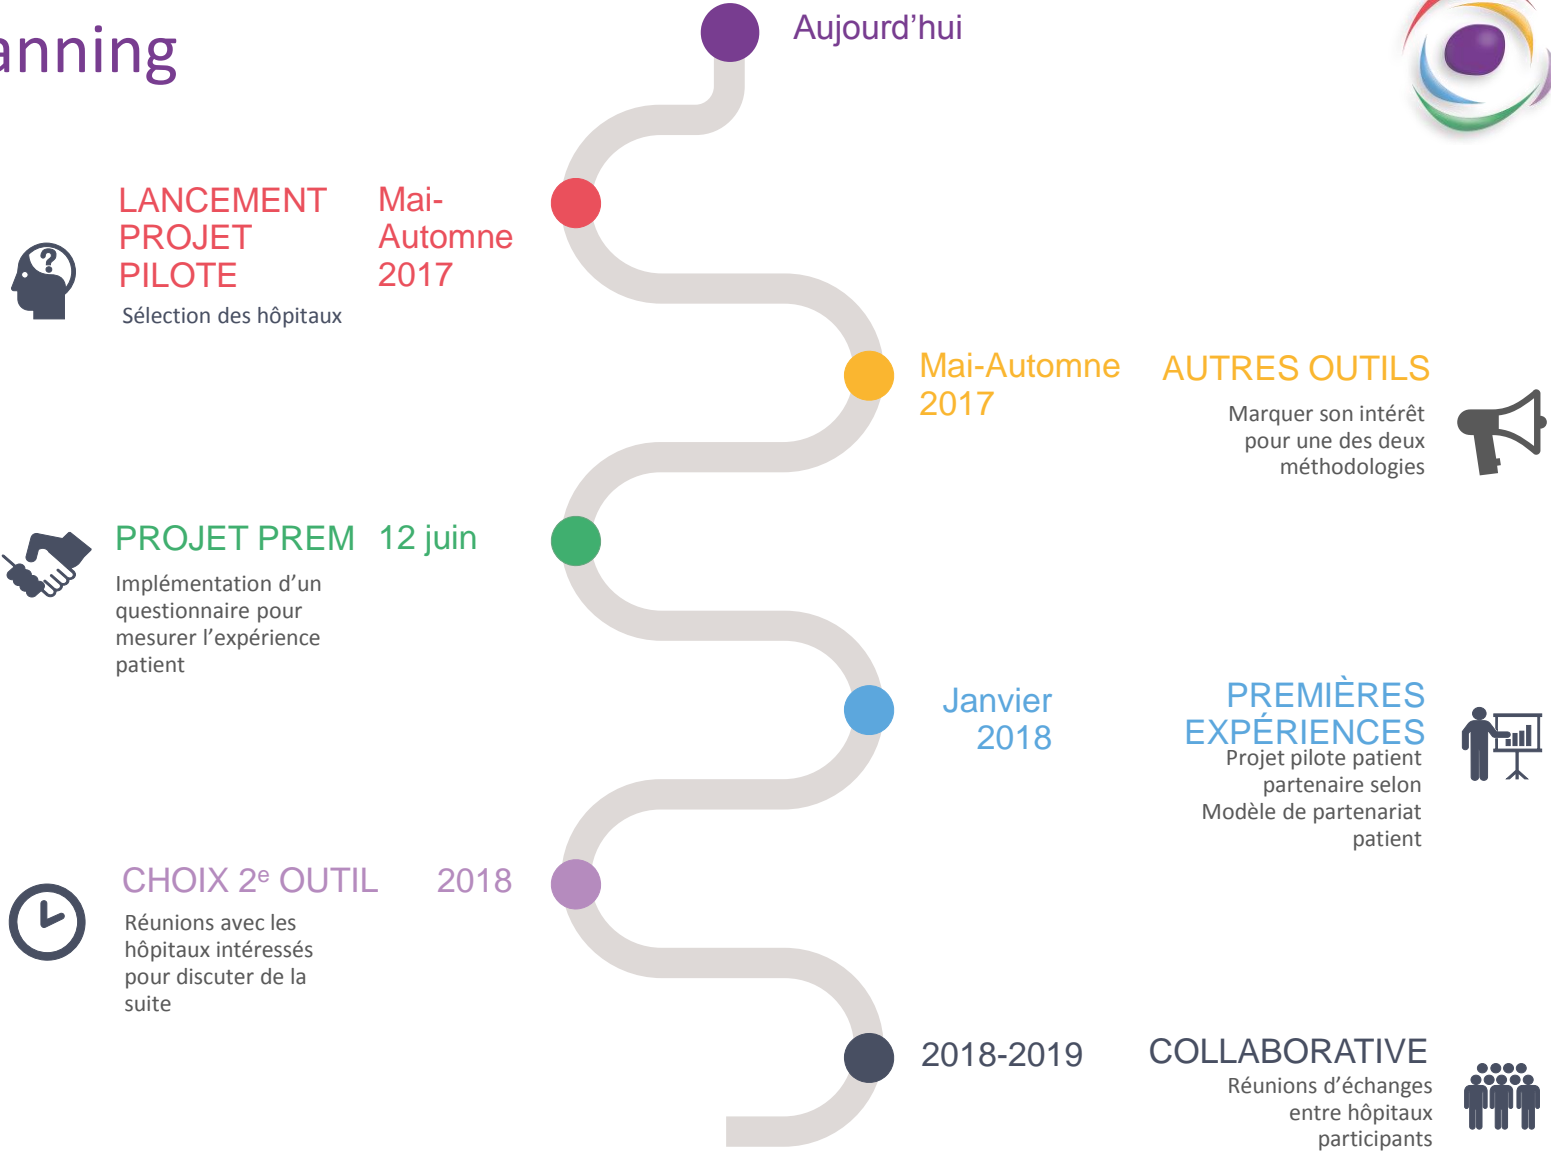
anning

Aujourd’hui

LANCEMENT PROJET PILOTE

Mai-Automne 2017

Sélection des hôpitaux

Mai-Automne 2017

AUTRES OUTILS

Marquer son intérêt pour une des deux méthodologies

PROJET PREM

12 juin

Implémentation d’un questionnaire pour mesurer l’expérience patient

Janvier 2018

PREMIÈRES EXPÉRIENCES

Projet pilote patient partenaire selon Modèle de partenariat patient

CHOIX 2$^{e}$ OUTIL

2018

Réunions avec les hôpitaux intéressés pour discuter de la suite

2018-2019

COLLABORATIVE

Réunions d’échanges entre hôpitaux participants